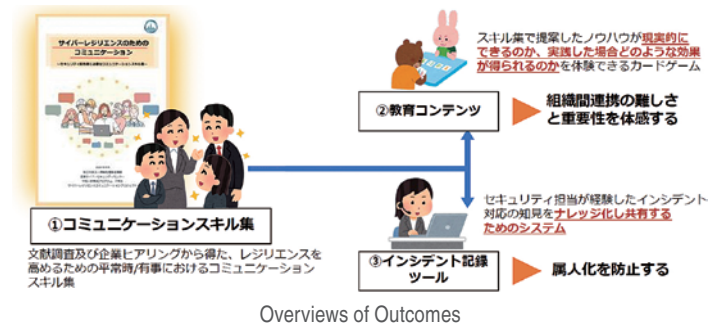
サイバーレジリエンスのための
コミュニケーション

スキル集で提案したノウハウが現実的にできるのか、実践した場合どのような効果が得られるのかを体験できるカードゲーム

②教育コンテンツ

組織間連携の難しさと重要性を体感する

セキュリティ担当が経験したインシデント対応の知見をナレッジ化し共有するためのシステム

①コミュニケーションスキル集

文献調査及び企業ヒアリングから得た、レジリエンスを高めるための平常時/有事におけるコミュニケーションスキル集

③インシデント記録ツール

属人化を防止する

Overviews of Outcomes